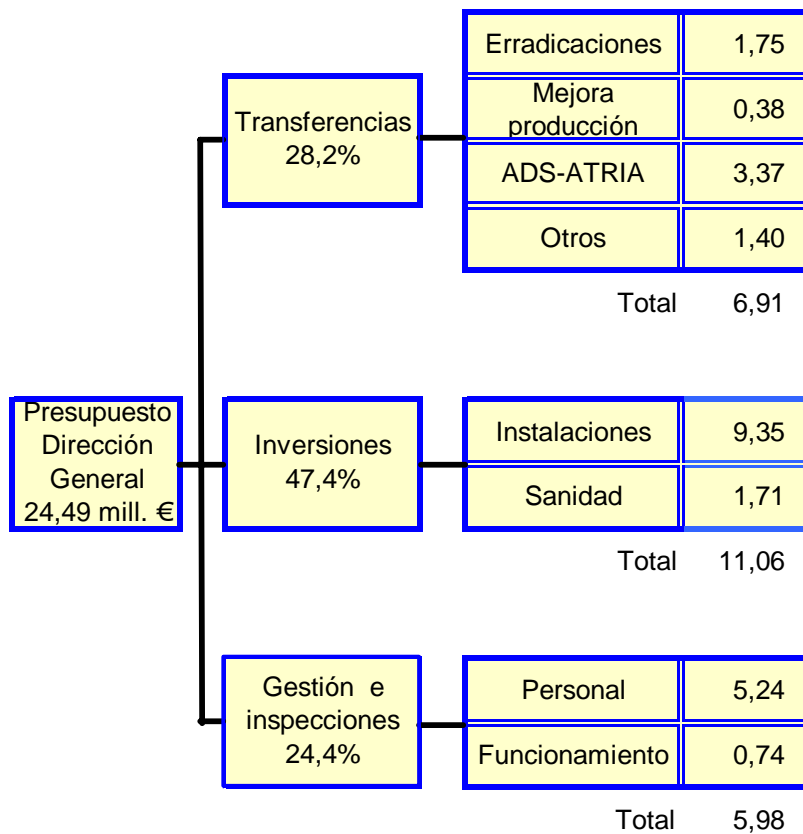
Presupuesto Dirección General 24,49 mill. €

Transferencias 28,2%

| Erradicaciones | 1,75 |
|---|---|
| Mejora producción | 0,38 |
| ADS-ATRIA | 3,37 |
| Otros | 1,40 |

Total 6,91

Inversiones 47,4%

| Instalaciones | 9,35 |
|---|---|
| Sanidad | 1,71 |

Total 11,06

Gestión e inspecciones 24,4%

| Personal | 5,24 |
|---|---|
| Funcionamiento | 0,74 |

Total 5,98